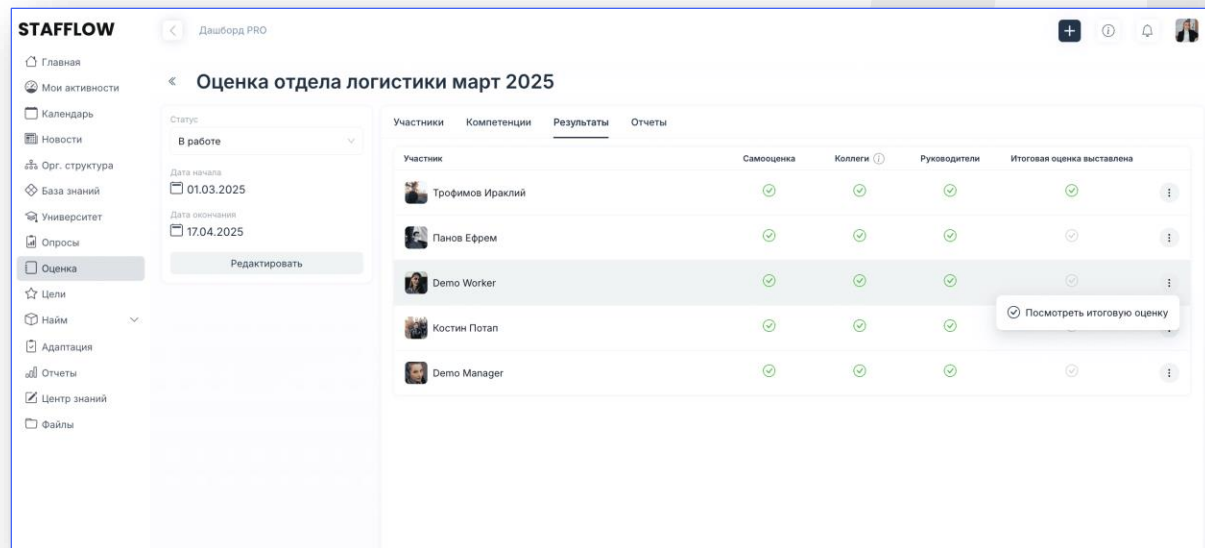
STAFFLOW

Дашборд PRO

Главная
Мои активности
Календарь
Новости
Орг. структура
База знаний
Университет
Опросы
Оценка
Цели
Найм
Адаптация
Отчеты
Центр знаний
Файлы

« Оценка отдела логистики март 2025

Статус
В работе
Дата начала
01.03.2025
Дата окончания
17.04.2025
Редактировать

Участники Компетенции Результаты Отчеты

| Участник | Самооценка | Коллеги | Руководители | Итоговая оценка выставлена |
|---|---|---|---|---|
| Трофимов Ираклий | | | | |
| Панов Ефрем | | | | |
| Demo Worker | | | | |
| Костин Потап | | | | |
| Demo Manager | | | | |

Посмотреть итоговую оценку